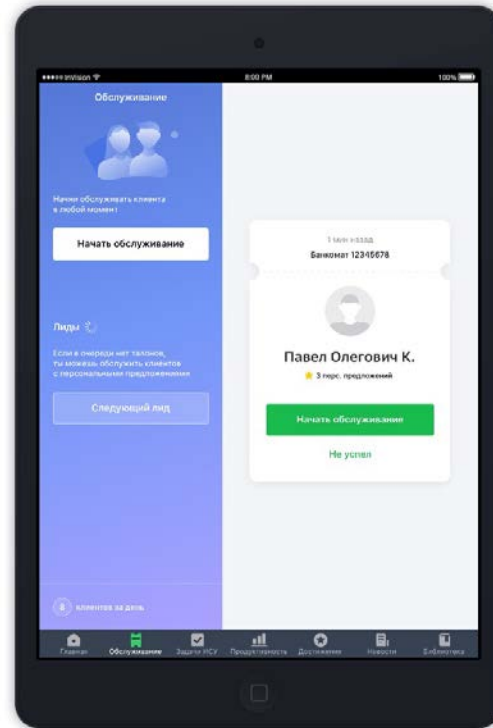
●●●●● InVision
8:00 PM
100%

Обслуживание

Начни обслуживать клиента в любой момент

Начать обслуживание

Лиды

Если в очереди нет талонов, ты можешь обслужить клиентов с персональными предложениями

Следующий лид

1 мин назад
Банкомат 12345678

Павел Олегович К.
3 перс. предложений

Начать обслуживание

Не успел

0 клиентов за день

Главная
Обслуживание
Задачи ИСУ
Продуктивность
Достижения
Новости
Библиотека